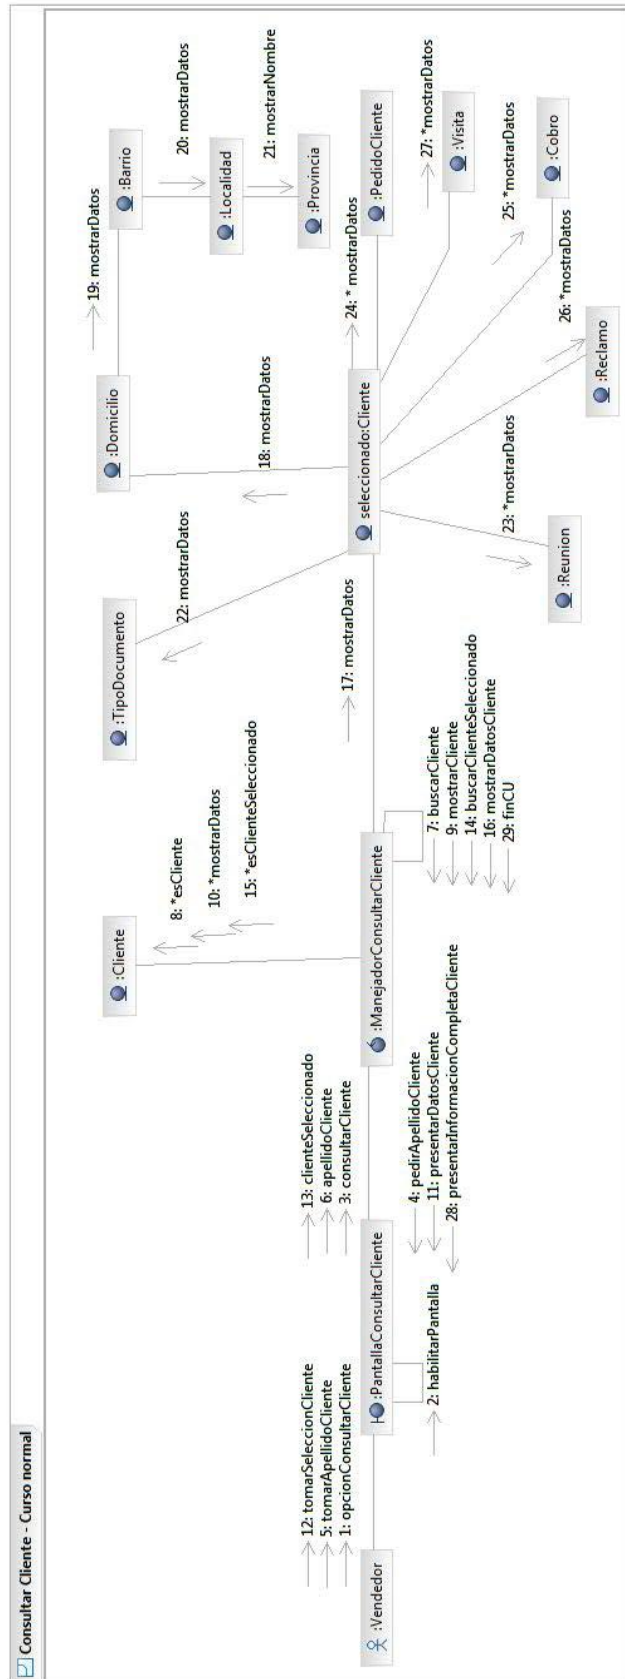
Consultar Cliente - Curso normal

:Vendedor

12: tomarSeleccionCliente
5: tomarApellidoCliente
1: opcionConsultarCliente

:PantallaConsultarCliente

2: habilitarPantalla

13: clienteSeleccionado
6: apellidoCliente
3: consultarCliente

4: pedirApellidoCliente
11: presentarDatosCliente
28: presentarInformacionCompletaCliente

:ManejadorConsultarCliente

7: buscarCliente
9: mostrarCliente
14: buscarClienteSeleccionado
16: mostrarDatosCliente
29: finCU

:Cliente

8: *esCliente
10: *mostrarDatos
15: *esClienteSeleccionado

17: mostrarDatos

:TipoDocumento

22: mostrarDatos

seleccionado:Cliente

:Domicilio

18: mostrarDatos

19: mostrarDatos

:Barrio

20: mostrarDatos

:Localidad

21: mostrarNombre

:Provincia

24: * mostrarDatos

:PedidoCliente

27: *mostrarDatos

:Visita

25: *mostrarDatos

:Cobro

26: *mostraDatos

:Reclamo

23: *mostrarDatos

:Reunion